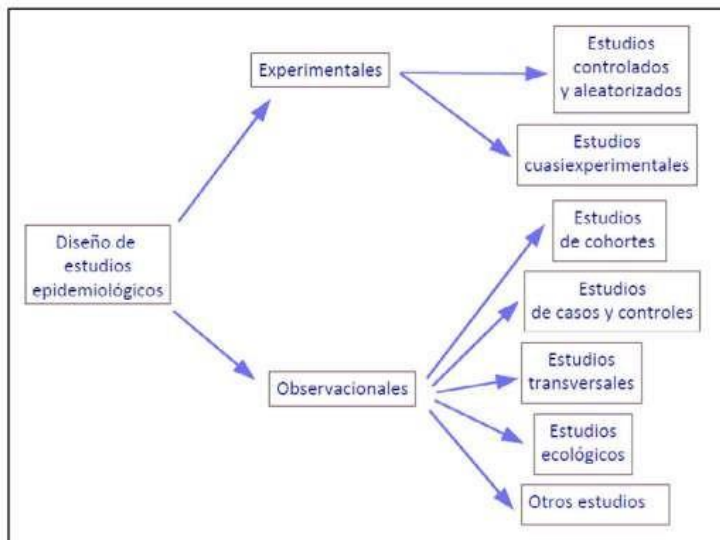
Diseño de estudios epidemiológicos

Experimentales

Estudios controlados y aleatorizados

Estudios cuasiexperimentales

Observacionales

Estudios de cohortes

Estudios de casos y controles

Estudios transversales

Estudios ecológicos

Otros estudios